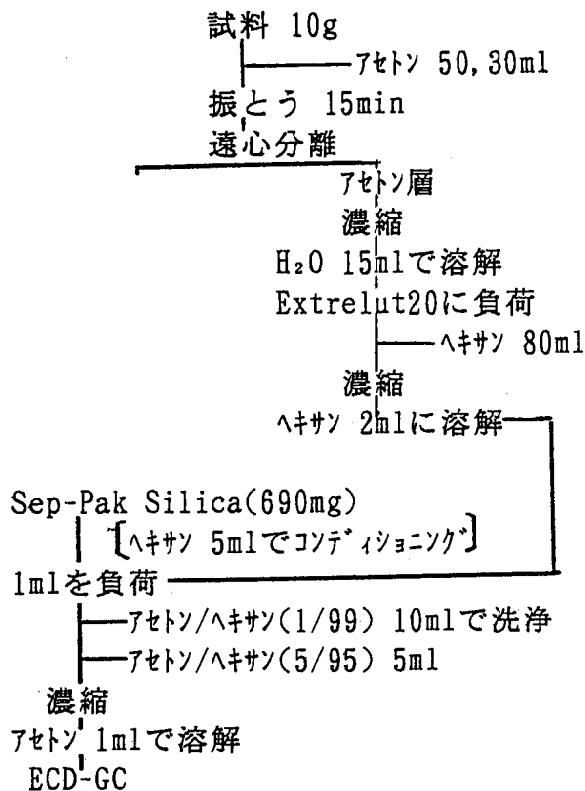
試料 10g
アセトン 50, 30ml
振とう 15min
遠心分離
アセトン層
濃縮
$H_2O$ 15mlで溶解
Extrelut20に負荷
ヘキサン 80ml
濃縮
ヘキサン 2mlに溶解
Sep-Pak Silica(690mg)
[ヘキサン 5mlでコンディショニング]
1mlを負荷
アセトン/ヘキサン(1/99) 10mlで洗浄
アセトン/ヘキサン(5/95) 5ml
濃縮
アセトン 1mlで溶解
ECD-GC